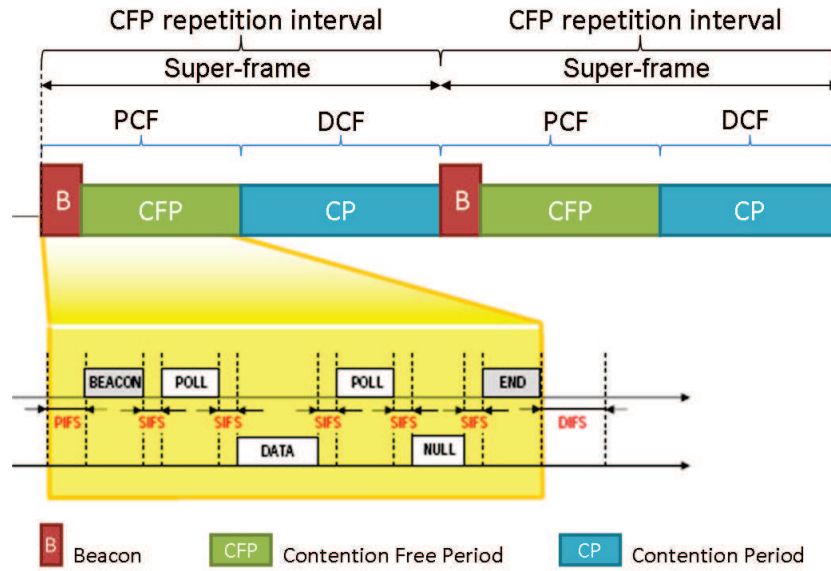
CFP repetition interval

CFP repetition interval

Super-frame

Super-frame

PCF

DCF

PCF

DCF

B

CFP

CP

B

CFP

CP

BEACON

POLL

POLL

END

PIFS

SIFS

SIFS

SIFS

SIFS

SIFS

DIFS

DATA

NULL

B Beacon

CFP Contention Free Period

CP Contention Period